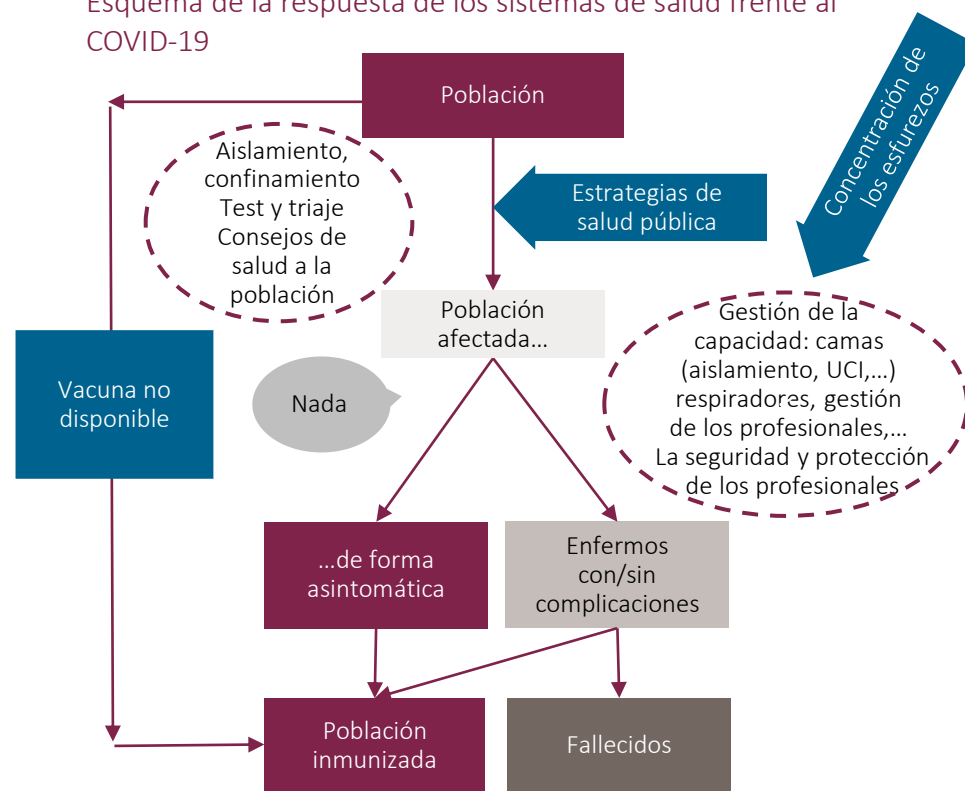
Esquema de la respuesta de los sistemas de salud frente al COVID-19

Población

Concentración de los esfuerzos

Aislamiento, confinamiento
Test y triaje
Consejos de salud a la población

Estrategias de salud pública

Población afectada…

Gestión de la capacidad: camas (aislamiento, UCI,…) respiradores, gestión de los profesionales,…
La seguridad y protección de los profesionales

Vacuna no disponible

Nada

…de forma asintomática

Enfermos con/sin complicaciones

Población inmunizada

Fallecidos